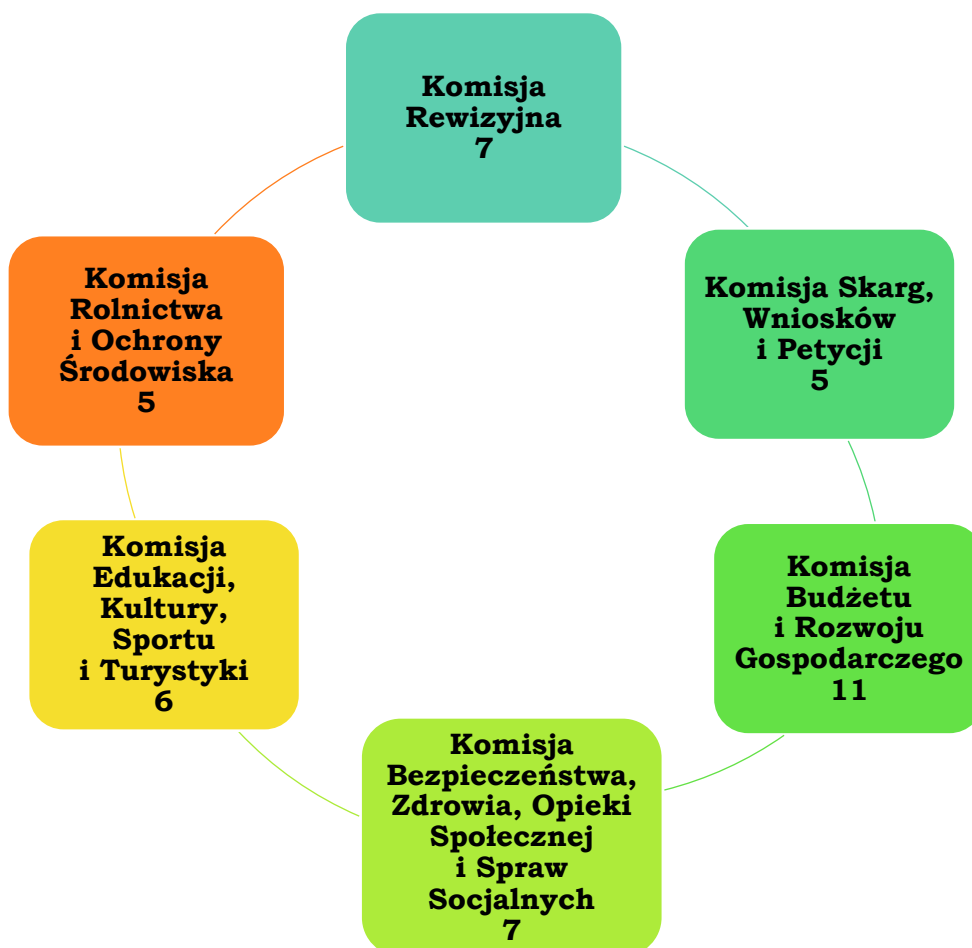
Komisja Rewizyjna
7

Komisja Skarg, Wniosków i Petycji
5

Komisja Budżetu i Rozwoju Gospodarczego
11

Komisja Bezpieczeństwa, Zdrowia, Opieki Społecznej i Spraw Socjalnych
7

Komisja Edukacji, Kultury, Sportu i Turystyki
6

Komisja Rolnictwa i Ochrony Środowiska
5